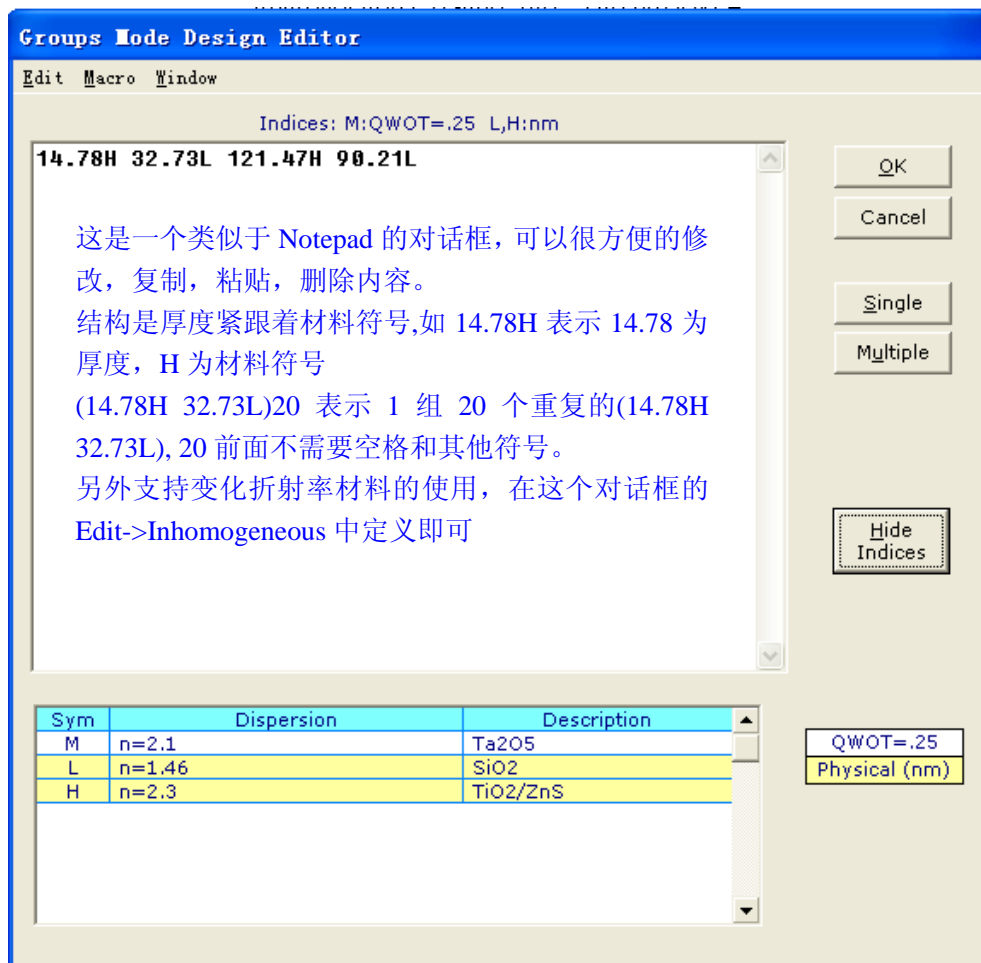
Groups Mode Design Editor

Edit Macro Window

Indices: M:QWOT=.25 L,H:nm

14.78H 32.73L 121.47H 90.21L

这是一个类似于 Notepad 的对话框，可以很方便的修改，复制，粘贴，删除内容。
结构是厚度紧跟着材料符号,如 14.78H 表示 14.78 为厚度，H 为材料符号
(14.78H 32.73L)20 表示 1 组 20 个重复的(14.78H 32.73L), 20 前面不需要空格和其他符号。
另外支持变化折射率材料的使用，在这个对话框的 Edit->Inhomogeneous 中定义即可

OK
Cancel
Single
Multiple
Hide Indices

| Sym | Dispersion | Description |
|---|---|---|
| M | n=2.1 | Ta2O5 |
| L | n=1.46 | SiO2 |
| H | n=2.3 | TiO2/ZnS |

QWOT=.25
Physical (nm)